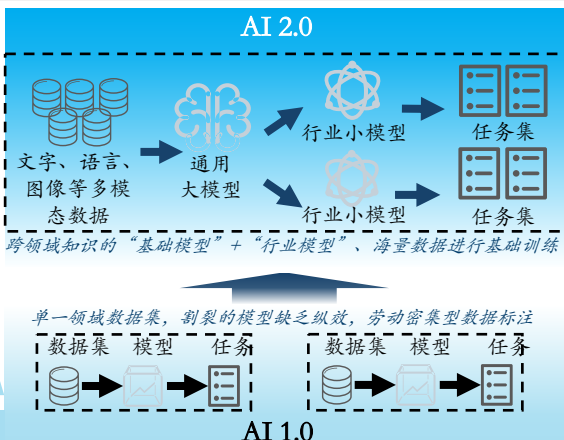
AI 2.0

文字、语言、图像等多模态数据

通用大模型

行业小模型

行业小模型

任务集

任务集

跨领域知识的“基础模型”+“行业模型”、海量数据进行基础训练

单一领域数据集，割裂的模型缺乏纵效，劳动密集型数据标注

数据集 模型 任务

数据集 模型 任务

AI 1.0